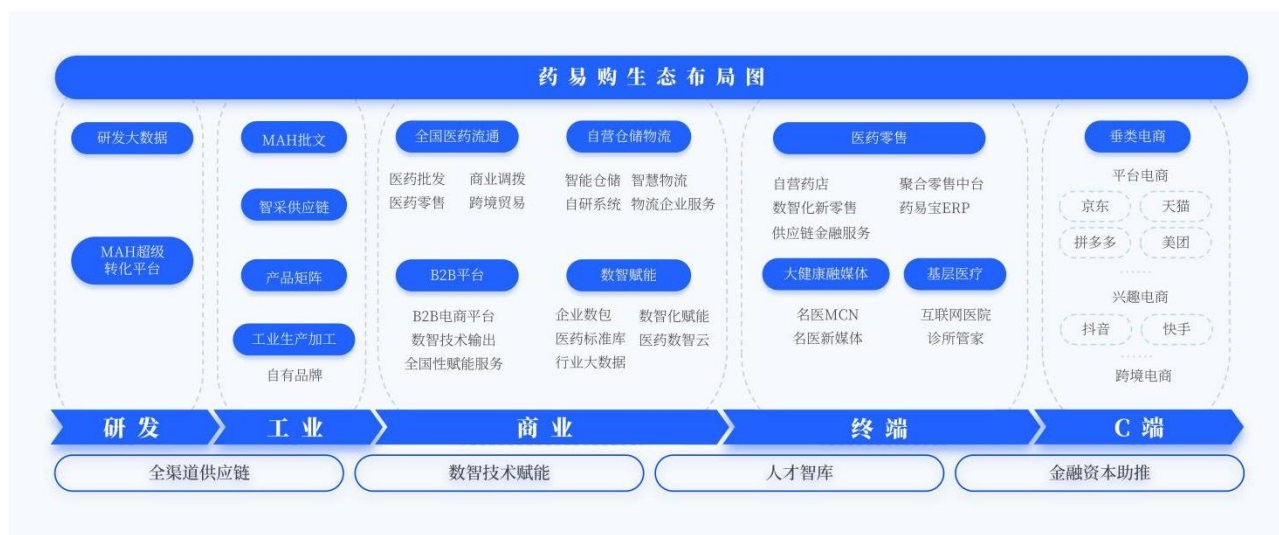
药易购生态布局图

研发大数据

MAH超级转化平台

MAH批文

智采供应链

产品矩阵

工业生产加工

自有品牌

全国医药流通

医药批发 商业调拨
医药零售 跨境贸易

自营仓储物流

智能仓储 智慧物流
自研系统 物流企业服务

B2B平台

B2B电商平台
数智技术输出
全国性赋能服务

数智赋能

企业数包 数智化赋能
医药标准库 医药数智云
行业大数据

医药零售

自营药店 聚合零售中台
数智化新零售 药易宝ERP
供应链金融服务

大健康融媒体

名医MCN
名医新媒体

基层医疗

互联网医院
诊所管家

垂类电商

平台电商

京东 天猫
拼多多 美团
......

兴趣电商

抖音 快手
......

跨境电商

研发 工业 商业 终端 C端

全渠道供应链 数智技术赋能 人才智库 金融资本助推